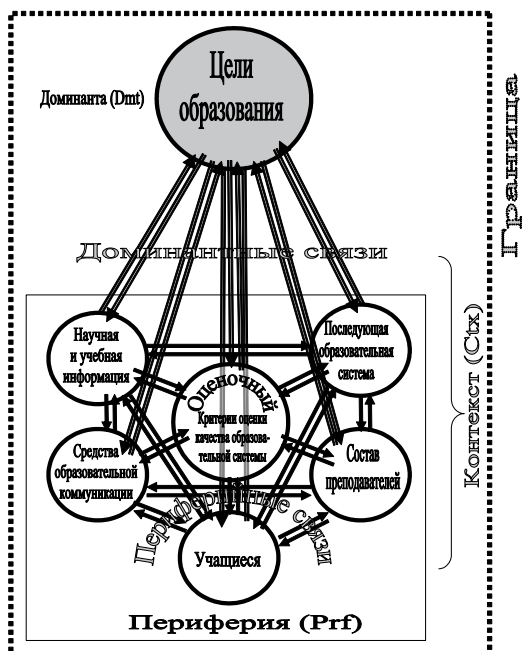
Цели образования

Доминанта (Dmt)

Граница

Доминантные связи

Контекст (Ctx)

Научная и учебная информация

Последующая образовательная система

Оценочный

Критерии оценки качества образовательной системы

Средства образовательной коммуникации

Состав преподавателей

Периферийные связи

Учащиеся

Периферия (Prf)